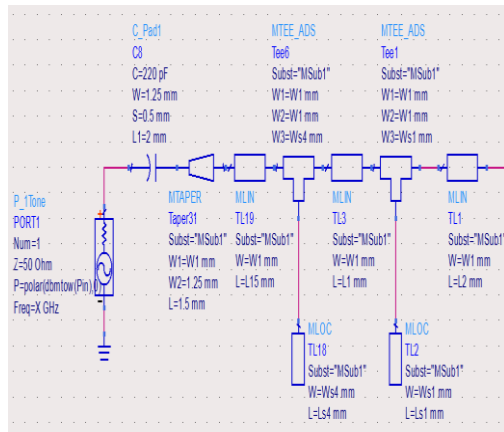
C_Pad1
C8
C=220 pF
W=1.25 mm
S=0.5 mm
L1=2 mm

MTEE_ADS
Tee6
Subst="MSub1"
W1=W1 mm
W2=W1 mm
W3=Ws4 mm

MTEE_ADS
Tee1
Subst="MSub1"
W1=W1 mm
W2=W1 mm
W3=Ws1 mm

P_1Tone
PORT1
Num=1
Z=50 Ohm
P=polar(dbmtow(Pin),0)
Freq=X GHz

MTAPER
Taper31
Subst="MSub1"
W1=W1 mm
W2=1.25 mm
L=1.5 mm

MLIN
TL19
Subst="MSub1"
W=W1 mm
L=L15 mm

MLIN
TL3
Subst="MSub1"
W=W1 mm
L=L1 mm

MLIN
TL1
Subst="MSub1"
W=W1 mm
L=L2 mm

MLOC
TL18
Subst="MSub1"
W=Ws4 mm
L=Ls4 mm

MLOC
TL2
Subst="MSub1"
W=Ws1 mm
L=Ls1 mm